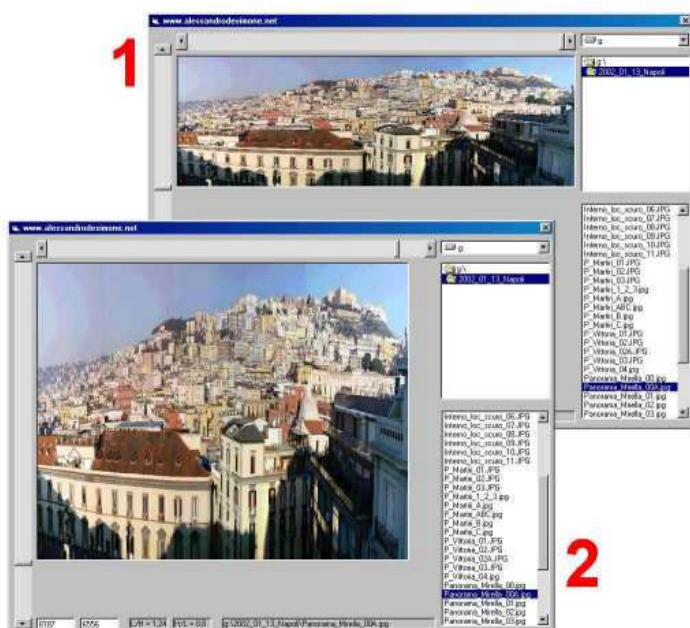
1

www.alessandrodevinone.net

g:

g:\
2002_01_13_Napoli

Interno_loc_scuro_06.JPG
Interno_loc_scuro_07.JPG
Interno_loc_scuro_08.JPG
Interno_loc_scuro_09.JPG
Interno_loc_scuro_10.JPG
Interno_loc_scuro_11.JPG
P_Martiri_01.JPG
P_Martiri_02.JPG
P_Martiri_03.JPG
P_Martiri_1_2_3.jpg
P_Martiri_A.jpg
P_Martiri_ABC.jpg
P_Martiri_B.jpg
P_Martiri_C.jpg
P_Vittoria_01.JPG
P_Vittoria_02.JPG
P_Vittoria_02A.JPG
P_Vittoria_03.JPG
P_Vittoria_04.jpg
Panorama_Mirella_00.jpg
Panorama_Mirella_00A.jpg
Panorama_Mirella_01.jpg
Panorama_Mirella_02.jpg
Panorama_Mirella_03.jpg

www.alessandrodevinone.net

g:

g:\
2002_01_13_Napoli

Interno_loc_scuro_06.JPG
Interno_loc_scuro_07.JPG
Interno_loc_scuro_08.JPG
Interno_loc_scuro_09.JPG
Interno_loc_scuro_10.JPG
Interno_loc_scuro_11.JPG
P_Martiri_01.JPG
P_Martiri_02.JPG
P_Martiri_03.JPG
P_Martiri_1_2_3.jpg
P_Martiri_A.jpg
P_Martiri_ABC.jpg
P_Martiri_B.jpg
P_Martiri_C.jpg
P_Vittoria_01.JPG
P_Vittoria_02.JPG
P_Vittoria_02A.JPG
P_Vittoria_03.JPG
P_Vittoria_04.jpg
Panorama_Mirella_00.jpg
Panorama_Mirella_00A.jpg
Panorama_Mirella_01.jpg
Panorama_Mirella_02.jpg
Panorama_Mirella_03.jpg

2

8187 6556 L/H = 1.24 H/L = 0.8 g:\2002_01_13_Napoli\Panorama_Mirella_00A.jpg